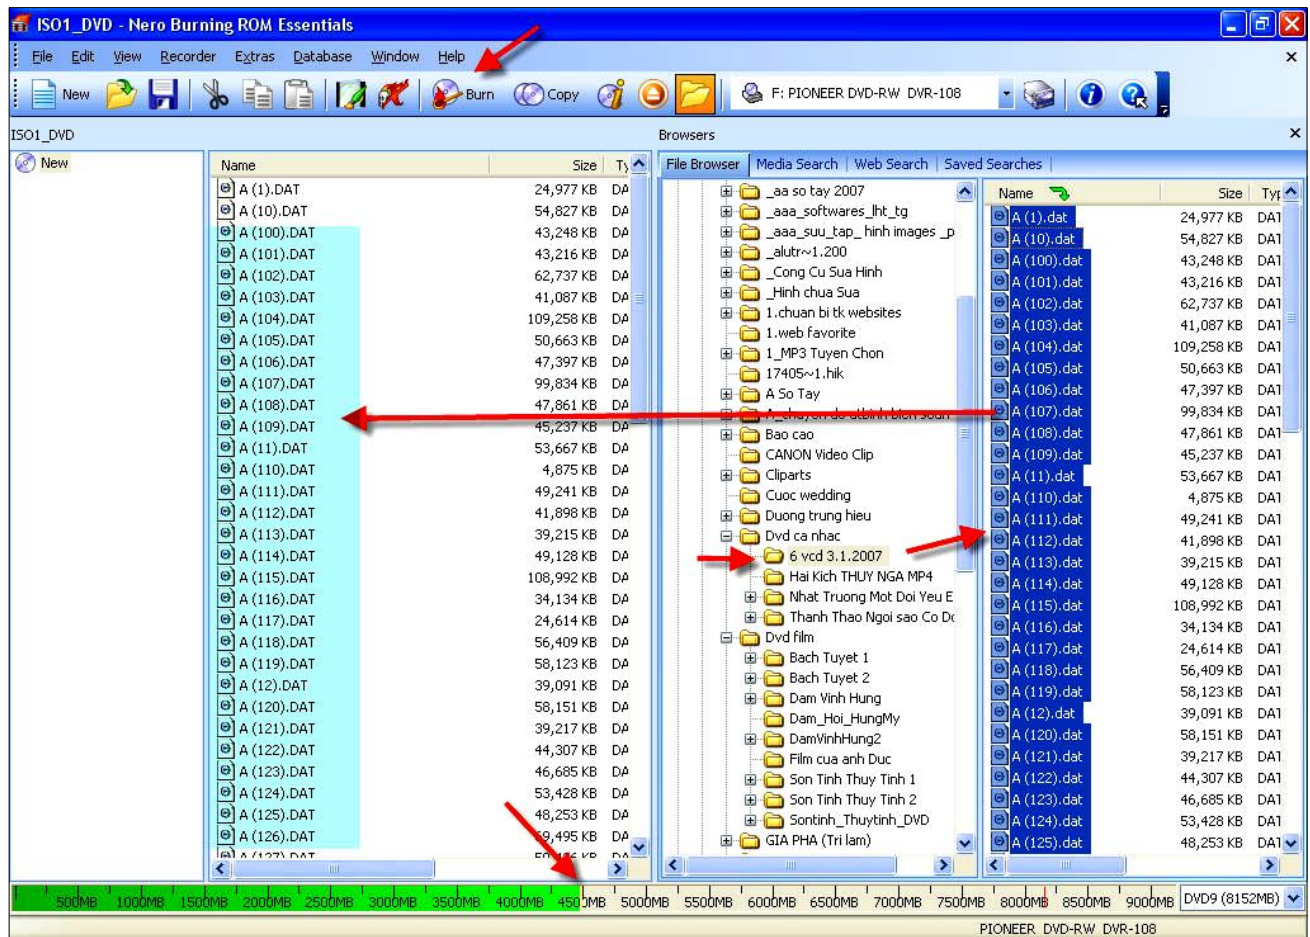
ISO1_DVD - Nero Burning ROM Essentials

File Edit View Recorder Extras Database Window Help

New Burn Copy F: PIONEER DVD-RW DVR-108

ISO1_DVD

New

Browsers

| Name | Size | Ty |
|---|---|---|
| A (1).DAT | 24,977 KB | DA |
| A (10).DAT | 54,827 KB | DA |
| A (100).DAT | 43,248 KB | DA |
| A (101).DAT | 43,216 KB | DA |
| A (102).DAT | 62,737 KB | DA |
| A (103).DAT | 41,087 KB | DA |
| A (104).DAT | 109,258 KB | DA |
| A (105).DAT | 50,663 KB | DA |
| A (106).DAT | 47,397 KB | DA |
| A (107).DAT | 99,834 KB | DA |
| A (108).DAT | 47,861 KB | DA |
| A (109).DAT | 45,237 KB | DA |
| A (11).DAT | 53,667 KB | DA |
| A (110).DAT | 4,875 KB | DA |
| A (111).DAT | 49,241 KB | DA |
| A (112).DAT | 41,898 KB | DA |
| A (113).DAT | 39,215 KB | DA |
| A (114).DAT | 49,128 KB | DA |
| A (115).DAT | 108,992 KB | DA |
| A (116).DAT | 34,134 KB | DA |
| A (117).DAT | 24,614 KB | DA |
| A (118).DAT | 56,409 KB | DA |
| A (119).DAT | 58,123 KB | DA |
| A (12).DAT | 39,091 KB | DA |
| A (120).DAT | 58,151 KB | DA |
| A (121).DAT | 39,217 KB | DA |
| A (122).DAT | 44,307 KB | DA |
| A (123).DAT | 46,685 KB | DA |
| A (124).DAT | 53,428 KB | DA |
| A (125).DAT | 48,253 KB | DA |
| A (126).DAT | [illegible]9,495 KB | DA |

File Browser | Media Search | Web Search | Saved Searches

_aa so tay 2007
_aaa_softwares_lht_tg
_aaa_suu_tap_ hinh images _p
_alutr~1.200
_Cong Cu Sua Hinh
_Hinh chua Sua
1.chuan bi tk websites
1.web favorite
1_MP3 Tuyen Chon
17405~1.hik
A So Tay
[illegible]
Bao cao
CANON Video Clip
Cliparts
Cuoc wedding
Duong trung hieu
Dvd ca nhac
6 vcd 3.1.2007
Hai Kich THUY NGA MP4
Nhat Truong Mot Doi Yeu E
Thanh Thao Ngoi sao Co D
Dvd film
Bach Tuyet 1
Bach Tuyet 2
Dam Vinh Hung
Dam_Hoi_HungMy
DamVinhHung2
Film cua anh Duc
Son Tinh Thuy Tinh 1
Son Tinh Thuy Tinh 2
Sontinh_Thuytinh_DVD
GIA PHA (Tri lam)

| Name | Size | Ty |
|---|---|---|
| A (1).dat | 24,977 KB | DA |
| A (10).dat | 54,827 KB | DA |
| A (100).dat | 43,248 KB | DA |
| A (101).dat | 43,216 KB | DA |
| A (102).dat | 62,737 KB | DA |
| A (103).dat | 41,087 KB | DA |
| A (104).dat | 109,258 KB | DA |
| A (105).dat | 50,663 KB | DA |
| A (106).dat | 47,397 KB | DA |
| A (107).dat | 99,834 KB | DA |
| A (108).dat | 47,861 KB | DA |
| A (109).dat | 45,237 KB | DA |
| A (11).dat | 53,667 KB | DA |
| A (110).dat | 4,875 KB | DA |
| A (111).dat | 49,241 KB | DA |
| A (112).dat | 41,898 KB | DA |
| A (113).dat | 39,215 KB | DA |
| A (114).dat | 49,128 KB | DA |
| A (115).dat | 108,992 KB | DA |
| A (116).dat | 34,134 KB | DA |
| A (117).dat | 24,614 KB | DA |
| A (118).dat | 56,409 KB | DA |
| A (119).dat | 58,123 KB | DA |
| A (12).dat | 39,091 KB | DA |
| A (120).dat | 58,151 KB | DA |
| A (121).dat | 39,217 KB | DA |
| A (122).dat | 44,307 KB | DA |
| A (123).dat | 46,685 KB | DA |
| A (124).dat | 53,428 KB | DA |
| A (125).dat | 48,253 KB | DA |

500MB 1000MB 1500MB 2000MB 2500MB 3000MB 3500MB 4000MB 4500MB 5000MB 5500MB 6000MB 6500MB 7000MB 7500MB 8000MB 8500MB 9000MB DVD9 (8152MB)

PIONEER DVD-RW DVR-108